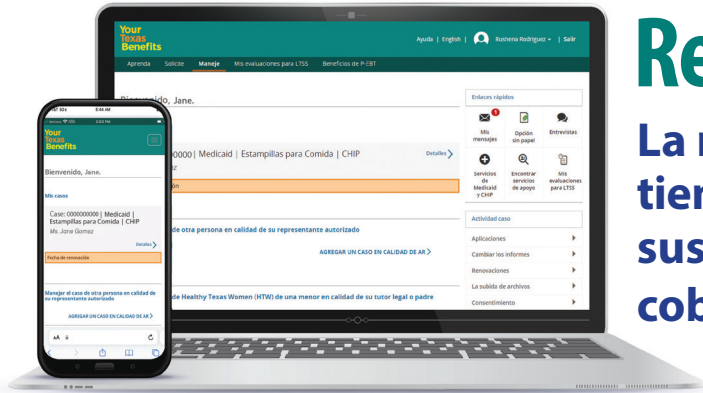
Your Texas Benefits

Ayuda | English | Rusnena Rodriguez | Salir

Aprenda Solicite Maneje Mis evaluaciones para LTSS Beneficios de P-EBT

Bienvenido, Jane.

00000| Medicaid | Estampillas para Comida | CHIP

Detalles

ción

de otra persona en calidad de su representante autorizado

AGREGAR UN CASO EN CALIDAD DE AR

de Healthy Texas Women (HTW) de una menor en calidad de su tutor legal o padre

Enlaces rápidos

Mis mensajes

Opción sin papel

Entrevistas

Servicios de Medicaid y CHIP

Encontrar servicios de apoyo

Mis avaluaciones para LTSS

Actividad caso

Aplicaciones

Cambiar los informes

Renovaciones

La subida de archivos

Consentimiento

8:44 AM

Your Texas Benefits

Bienvenido, Jane.

Mis casos

Case: 0000000000 | Medicaid | Estampillas para Comida | CHIP

Ms. Jane Gomez

Detalles

Fecha de renovación

Manejar el caso de otra persona en calidad de su representante autorizado

AGREGAR UN CASO EN CALIDAD DE AR

AA

Re

La r

tier

sus

cob